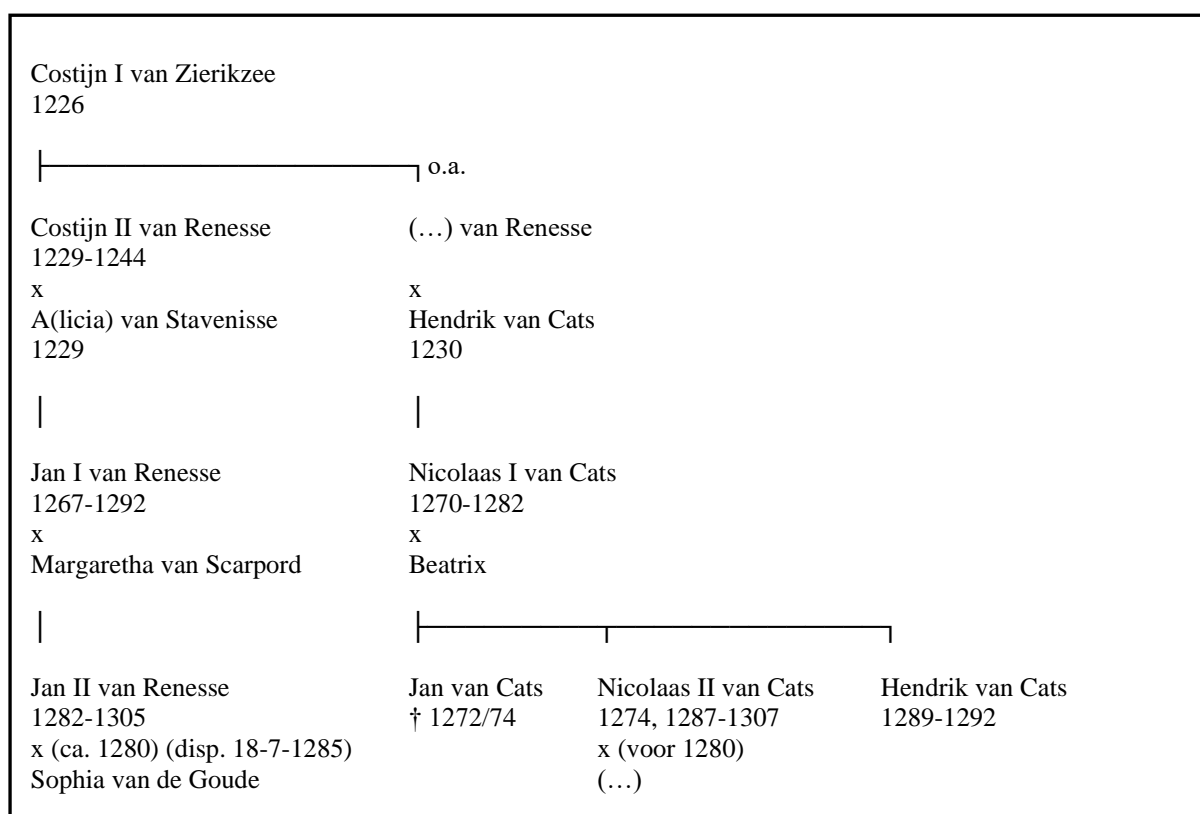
Costijn I van Zierikzee
1226

o.a.

Costijn II van Renesse
1229-1244
x
A(licia) van Stavenisse
1229

(…) van Renesse
x
Hendrik van Cats
1230

Jan I van Renesse
1267-1292
x
Margaretha van Scarpord

Nicolaas I van Cats
1270-1282
x
Beatrix

Jan II van Renesse
1282-1305
x (ca. 1280) (disp. 18-7-1285)
Sophia van de Goude

Jan van Cats
† 1272/74

Nicolaas II van Cats
1274, 1287-1307
x (voor 1280)
(…)

Hendrik van Cats
1289-1292